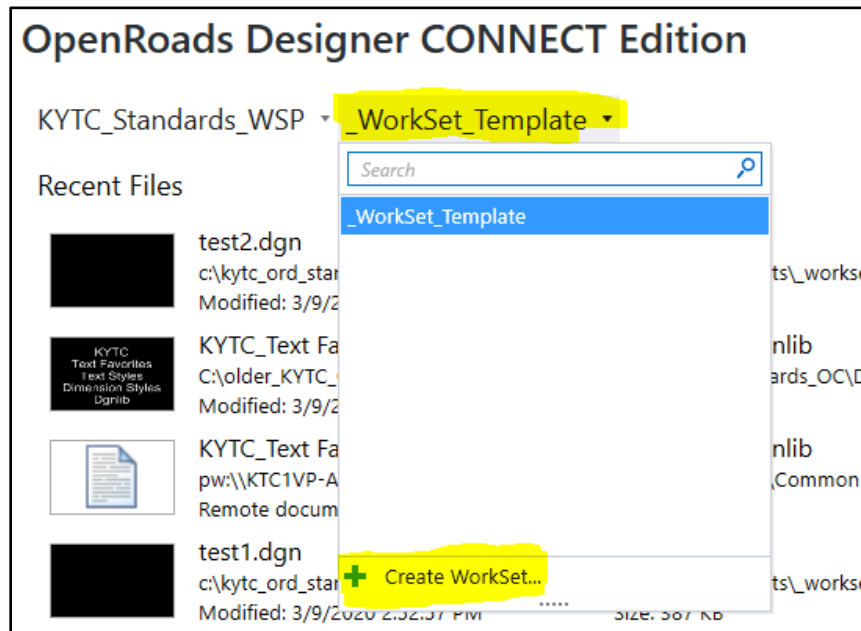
OpenRoads Designer CONNECT Edition

KYTC_Standards_WSP _WorkSet_Template

Recent Files

Search

_WorkSet_Template

test2.dgn
c:\kytc_ord_star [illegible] ts\_workse
Modified: 3/9/2 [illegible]

KYTC Text Favorites Text Styles Dimension Styles Dgnlib

KYTC_Text Fa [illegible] nlib
C:\older_KYTC_ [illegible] rds_OC\D
Modified: 3/9/2 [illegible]

KYTC_Text Fa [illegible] nlib
pw:\\KTC1VP-A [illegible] \Common
Remote docum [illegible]

test1.dgn
c:\kytc_ord_star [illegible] ts\_workse
Modified: 3/9/2020 2:32:37 PM Size: 387 KB

Create WorkSet...